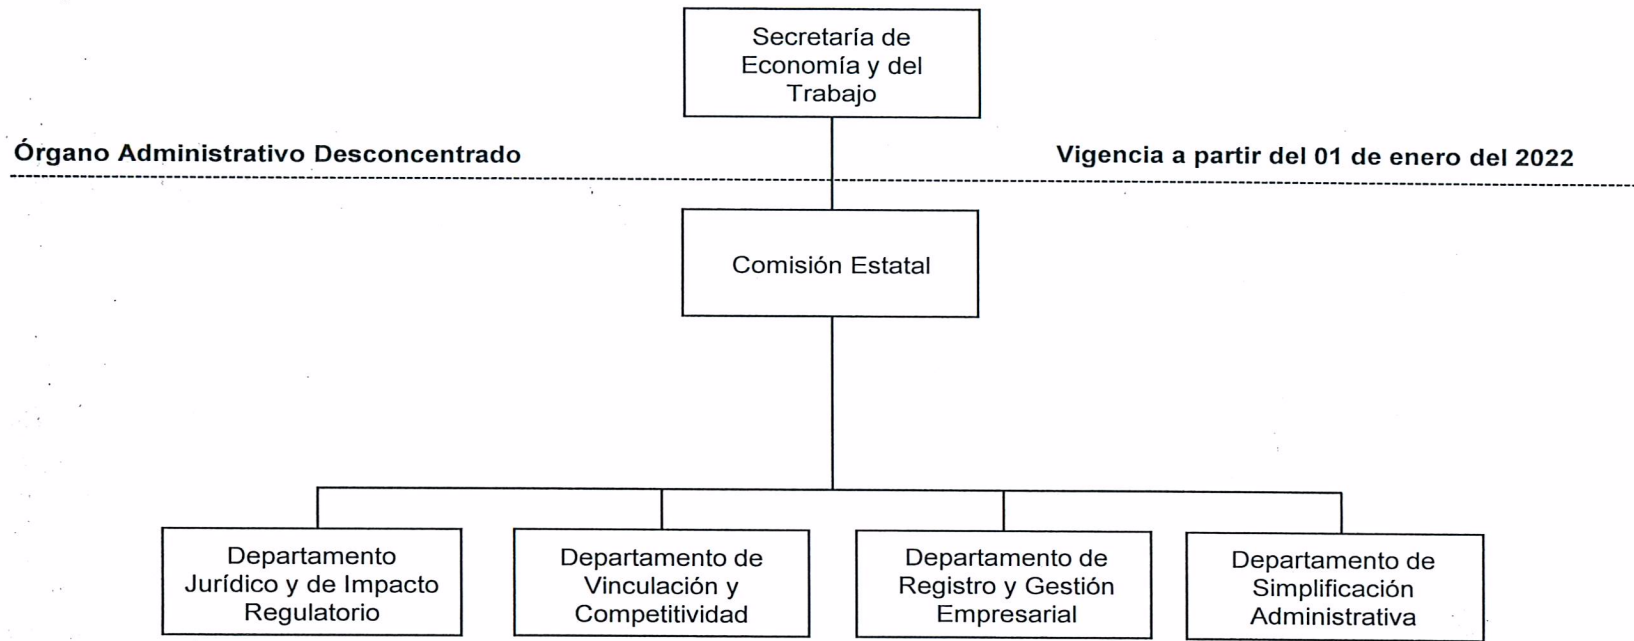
Secretaría de Economía y del Trabajo

Órgano Administrativo Desconcentrado

Vigencia a partir del 01 de enero del 2022

Comisión Estatal

Departamento Jurídico y de Impacto Regulatorio

Departamento de Vinculación y Competitividad

Departamento de Registro y Gestión Empresarial

Departamento de Simplificación Administrativa